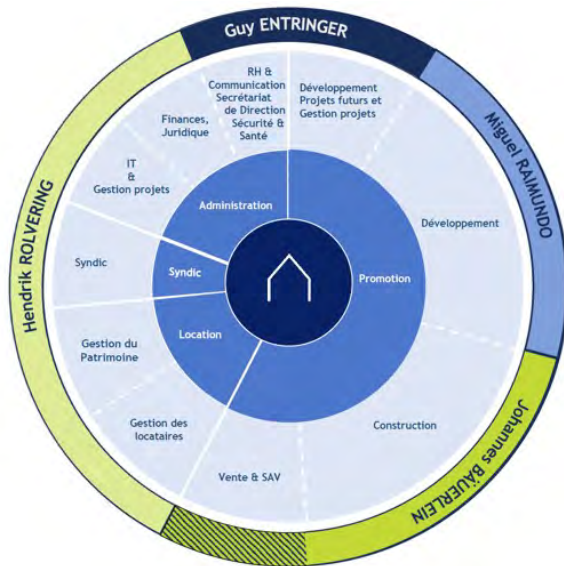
Guy ENTRINGER

Miguel RAIMUNDO

Johannes BÄUERLEIN

Hendrik ROLVERING

RH & Communication Secrétariat de Direction Sécurité & Santé

Développement Projets futurs et Gestion projets

Développement

Construction

Vente & SAV

Gestion des locataires

Gestion du Patrimoine

Syndic

IT & Gestion projets

Finances, Juridique

Administration

Promotion

Syndic

Location